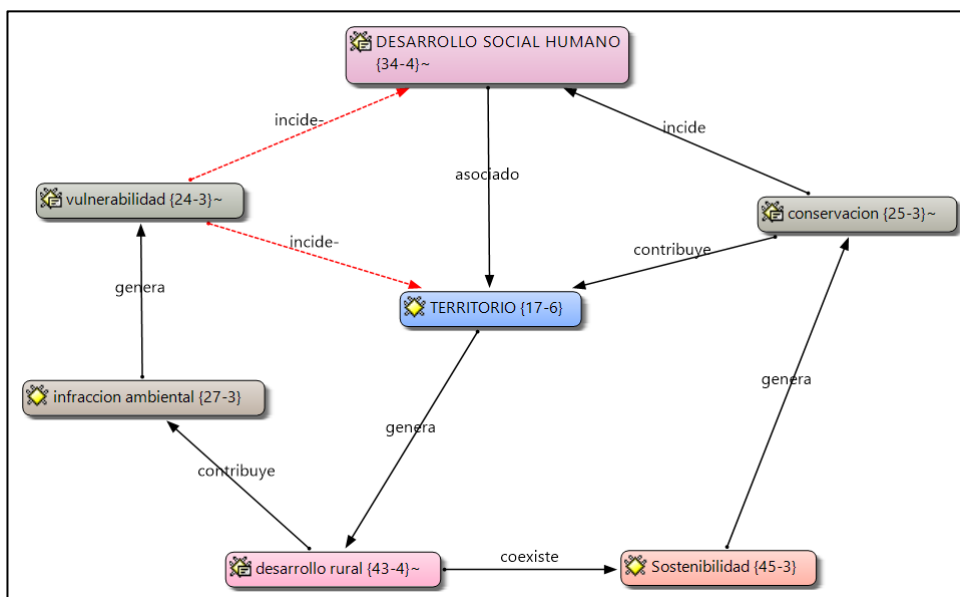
DESARROLLO SOCIAL HUMANO {34-4}~

incide-

asociado

incide

vulnerabilidad {24-3}~

conservacion {25-3}~

incide-

contribuye

genera

TERRITORIO {17-6}

infraccion ambiental {27-3}

genera

genera

contribuye

desarrollo rural {43-4}~

coexiste

Sostenibilidad {45-3}